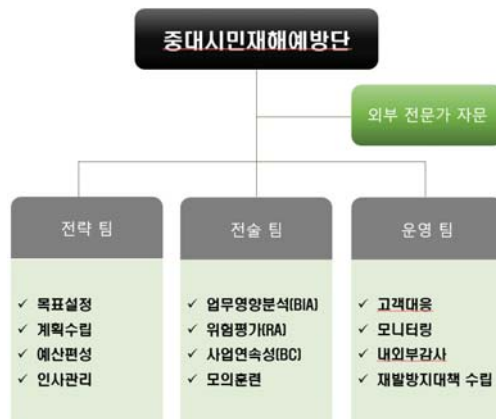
중대시민재해예방단

외부 전문가 자문

전략 팀

✓ 목표설정
✓ 계획수립
✓ 예산편성
✓ 인사관리

전술 팀

✓ 업무영향분석(BIA)
✓ 위험평가(RA)
✓ 사업연속성(BC)
✓ 모의훈련

운영 팀

✓ 고객대응
✓ 모니터링
✓ 내외부감사
✓ 재발방지대책 수립